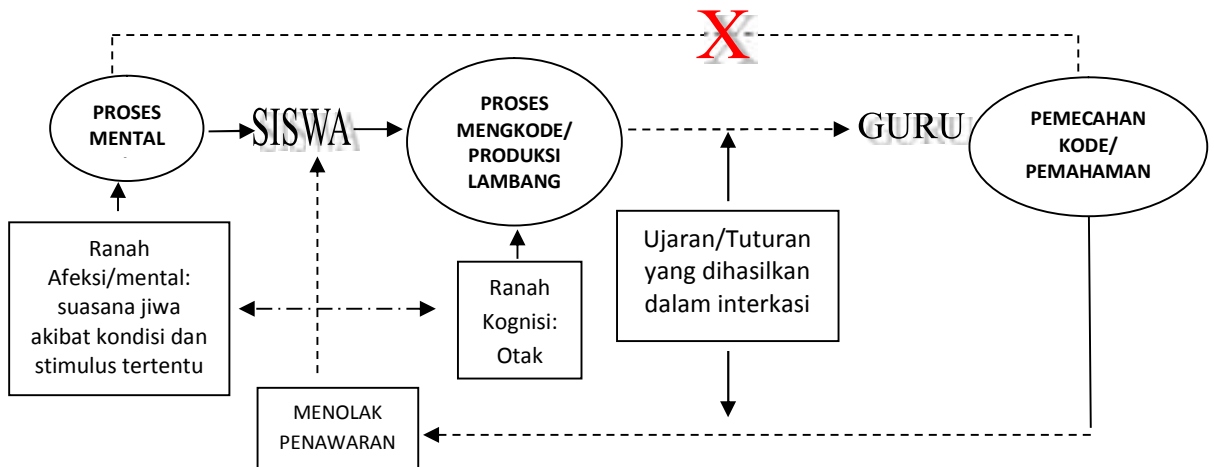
X

PROSES MENTAL

SISWA

PROSES MENGKODE/ PRODUKSI LAMBANG

GURU

PEMECAHAN KODE/ PEMAHAMAN

Ranah Afeksi/mental: suasana jiwa akibat kondisi dan stimulus tertentu

Ranah Kognisi: Otak

Ujaran/Tuturan yang dihasilkan dalam interkasi

MENOLAK PENAWARAN